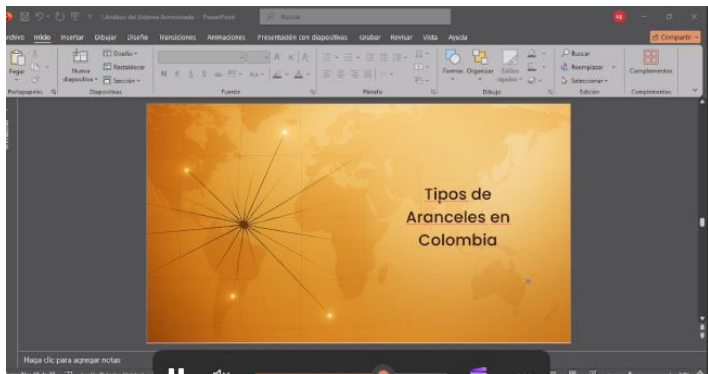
1.Análisis del Sistema Armonizado - PowerPoint

Buscar

AE

Archivo Inicio Insertar Dibujar Diseño Transiciones Animaciones Presentación con diapositivas Grabar Revisar Vista Ayuda

Compartir

Pegar

Nueva diapositiva

Diseño

Restablecer

Sección

Portapapeles

Diapositivas

Fuente

Párrafo

Formas Organizar Estilos rápidos

Dibujo

Buscar

Reemplazar

Seleccionar

Edición

Complementos

Complementos

Tipos de Aranceles en Colombia

Haga clic para agregar notas